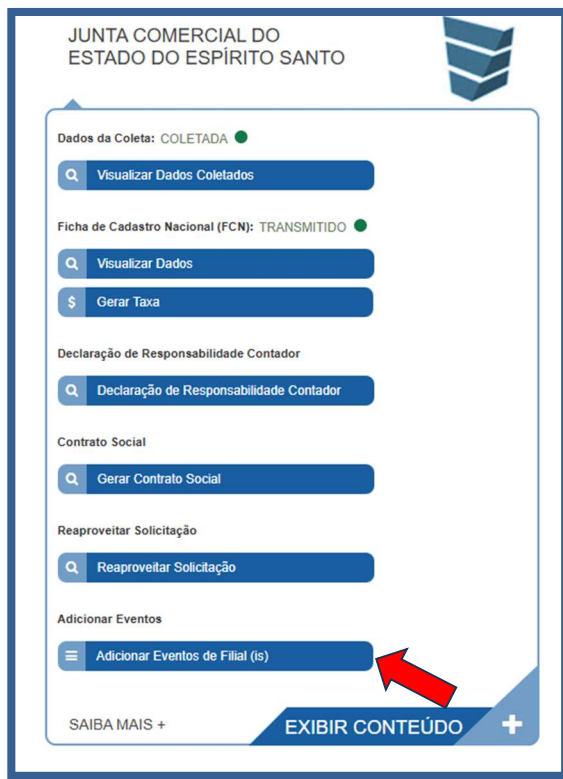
JUNTA COMERCIAL DO ESTADO DO ESPÍRITO SANTO

Dados da Coleta: COLETADA

Visualizar Dados Coletados

Ficha de Cadastro Nacional (FCN): TRANSMITIDO

Visualizar Dados

Gerar Taxa

Declaração de Responsabilidade Contador

Declaração de Responsabilidade Contador

Contrato Social

Gerar Contrato Social

Reaproveitar Solicitação

Reaproveitar Solicitação

Adicionar Eventos

Adicionar Eventos de Filial (is)

SAIBA MAIS +

EXIBIR CONTEÚDO